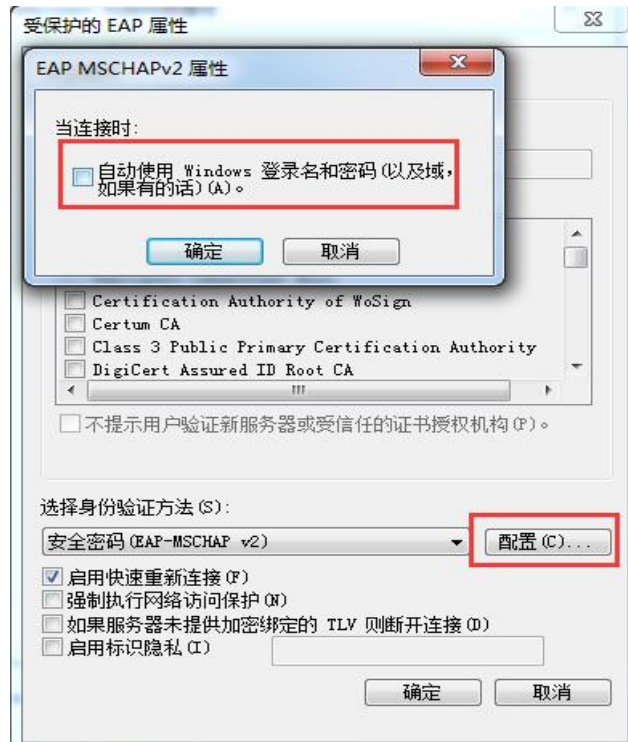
受保护的 EAP 属性

EAP MSCHAPv2 属性

当连接时:

自动使用 Windows 登录名和密码(以及域，如果有的话)(A)。

确定
取消

Certification Authority of WoSign
Certum CA
Class 3 Public Primary Certification Authority
DigiCert Assured ID Root CA

不提示用户验证新服务器或受信任的证书授权机构(P)。

选择身份验证方法(S):
安全密码(EAP-MSCHAP v2)
配置(C)...
启用快速重新连接(F)
强制执行网络访问保护(N)
如果服务器未提供加密绑定的 TLV 则断开连接(D)
启用标识隐私(I)

确定
取消